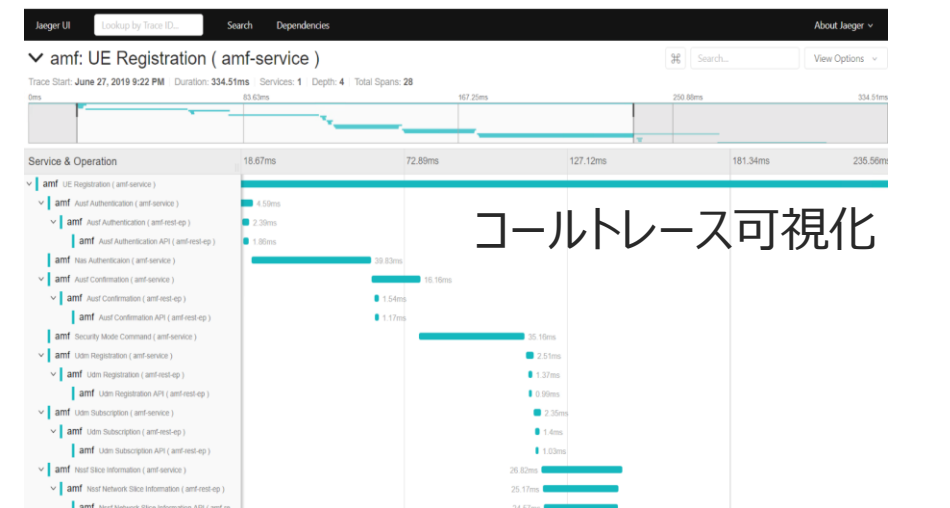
Jaeger UI Lookup by Trace ID... Search Dependencies About Jaeger

amf: UE Registration ( amf-service )

Search... View Options

Trace Start: June 27, 2019 9:22 PM | Duration: 334.51ms | Services: 1 | Depth: 4 | Total Spans: 28

0ms 83.63ms 167.25ms 250.88ms 334.51ms

Service & Operation 18.67ms 72.89ms 127.12ms 181.34ms 235.56ms

コールトレース可視化

amf UE Registration ( amf-service )
amf Ausf Authentication ( amf-service ) 4.59ms
amf Ausf Authentication ( amf-rest-ep ) 2.39ms
amf Ausf Authentication API ( amf-rest-ep ) 1.86ms
amf Nas Authentication ( amf-service ) 39.63ms
amf Ausf Confirmation ( amf-service ) 16.16ms
amf Ausf Confirmation ( amf-rest-ep ) 1.54ms
amf Ausf Confirmation API ( amf-rest-ep ) 1.17ms
amf Security Mode Command ( amf-service ) 35.16ms
amf Udm Registration ( amf-service ) 2.51ms
amf Udm Registration ( amf-rest-ep ) 1.37ms
amf Udm Registration API ( amf-rest-ep ) 0.99ms
amf Udm Subscription ( amf-service ) 2.35ms
amf Udm Subscription ( amf-rest-ep ) 1.4ms
amf Udm Subscription API ( amf-rest-ep ) 1.03ms
amf Nssf Slice Information ( amf-service ) 26.82ms
amf Nssf Network Slice Information ( amf-rest-ep ) 25.17ms
amf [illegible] 24.53ms